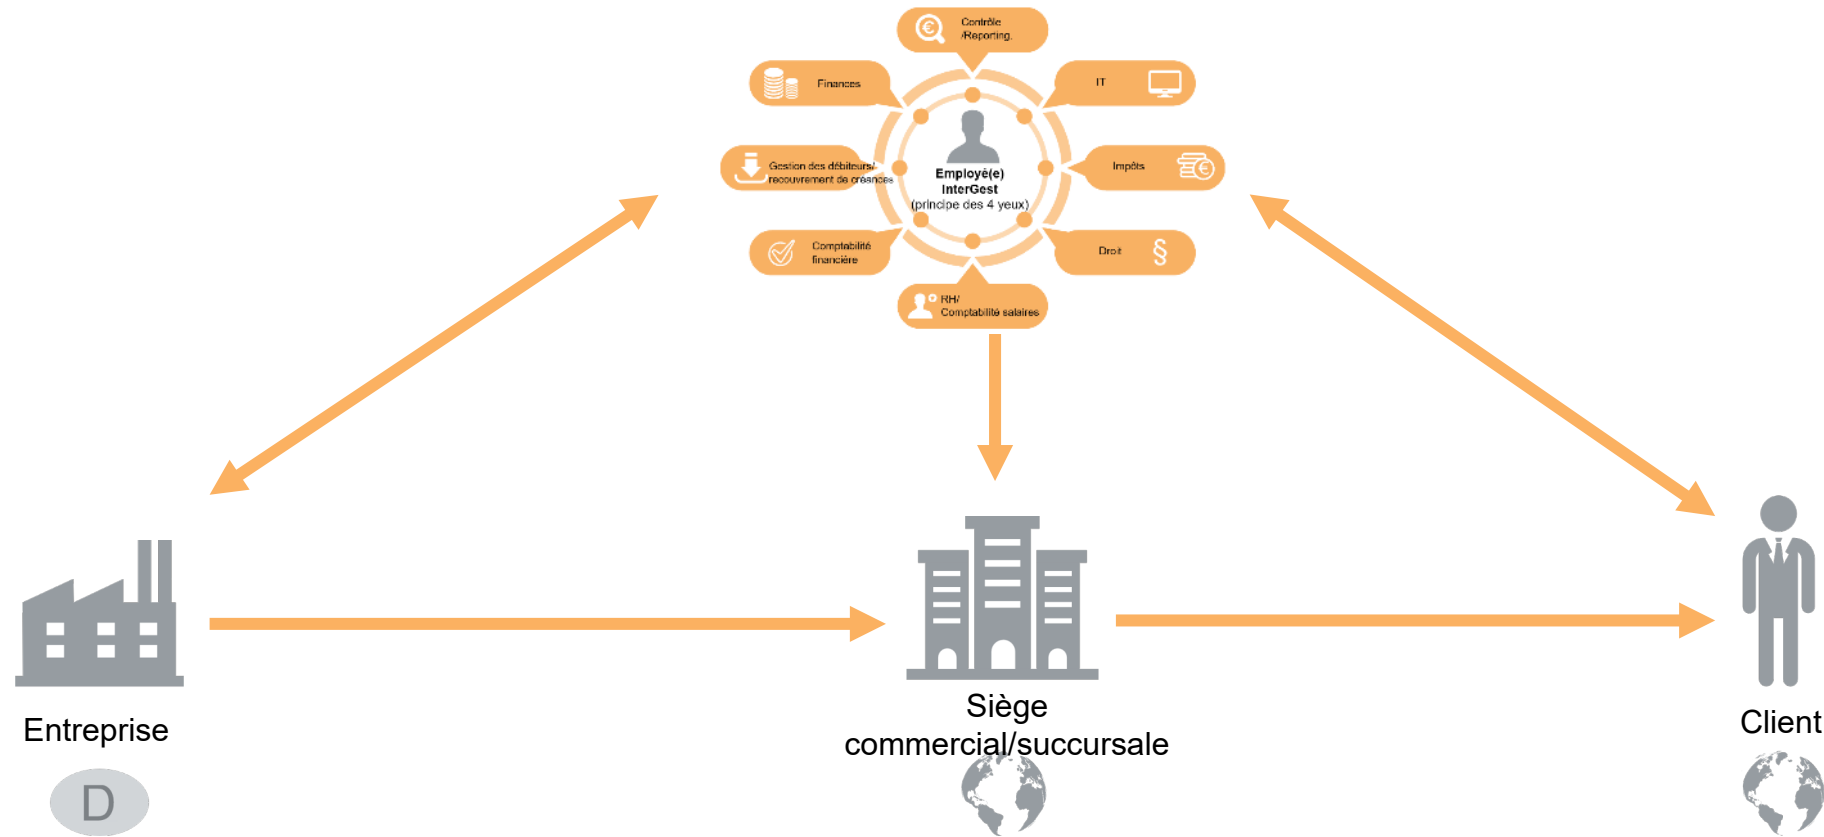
Contrôle /Reporting

Finances

IT

Gestion des débiteurs/ recouvrement de créances

Employé(e) InterGest (principe des 4 yeux)

Impôts

Comptabilité financière

Droit §

RH/ Comptabilité salaires

Entreprise

D

Siège commercial/succursale

Client